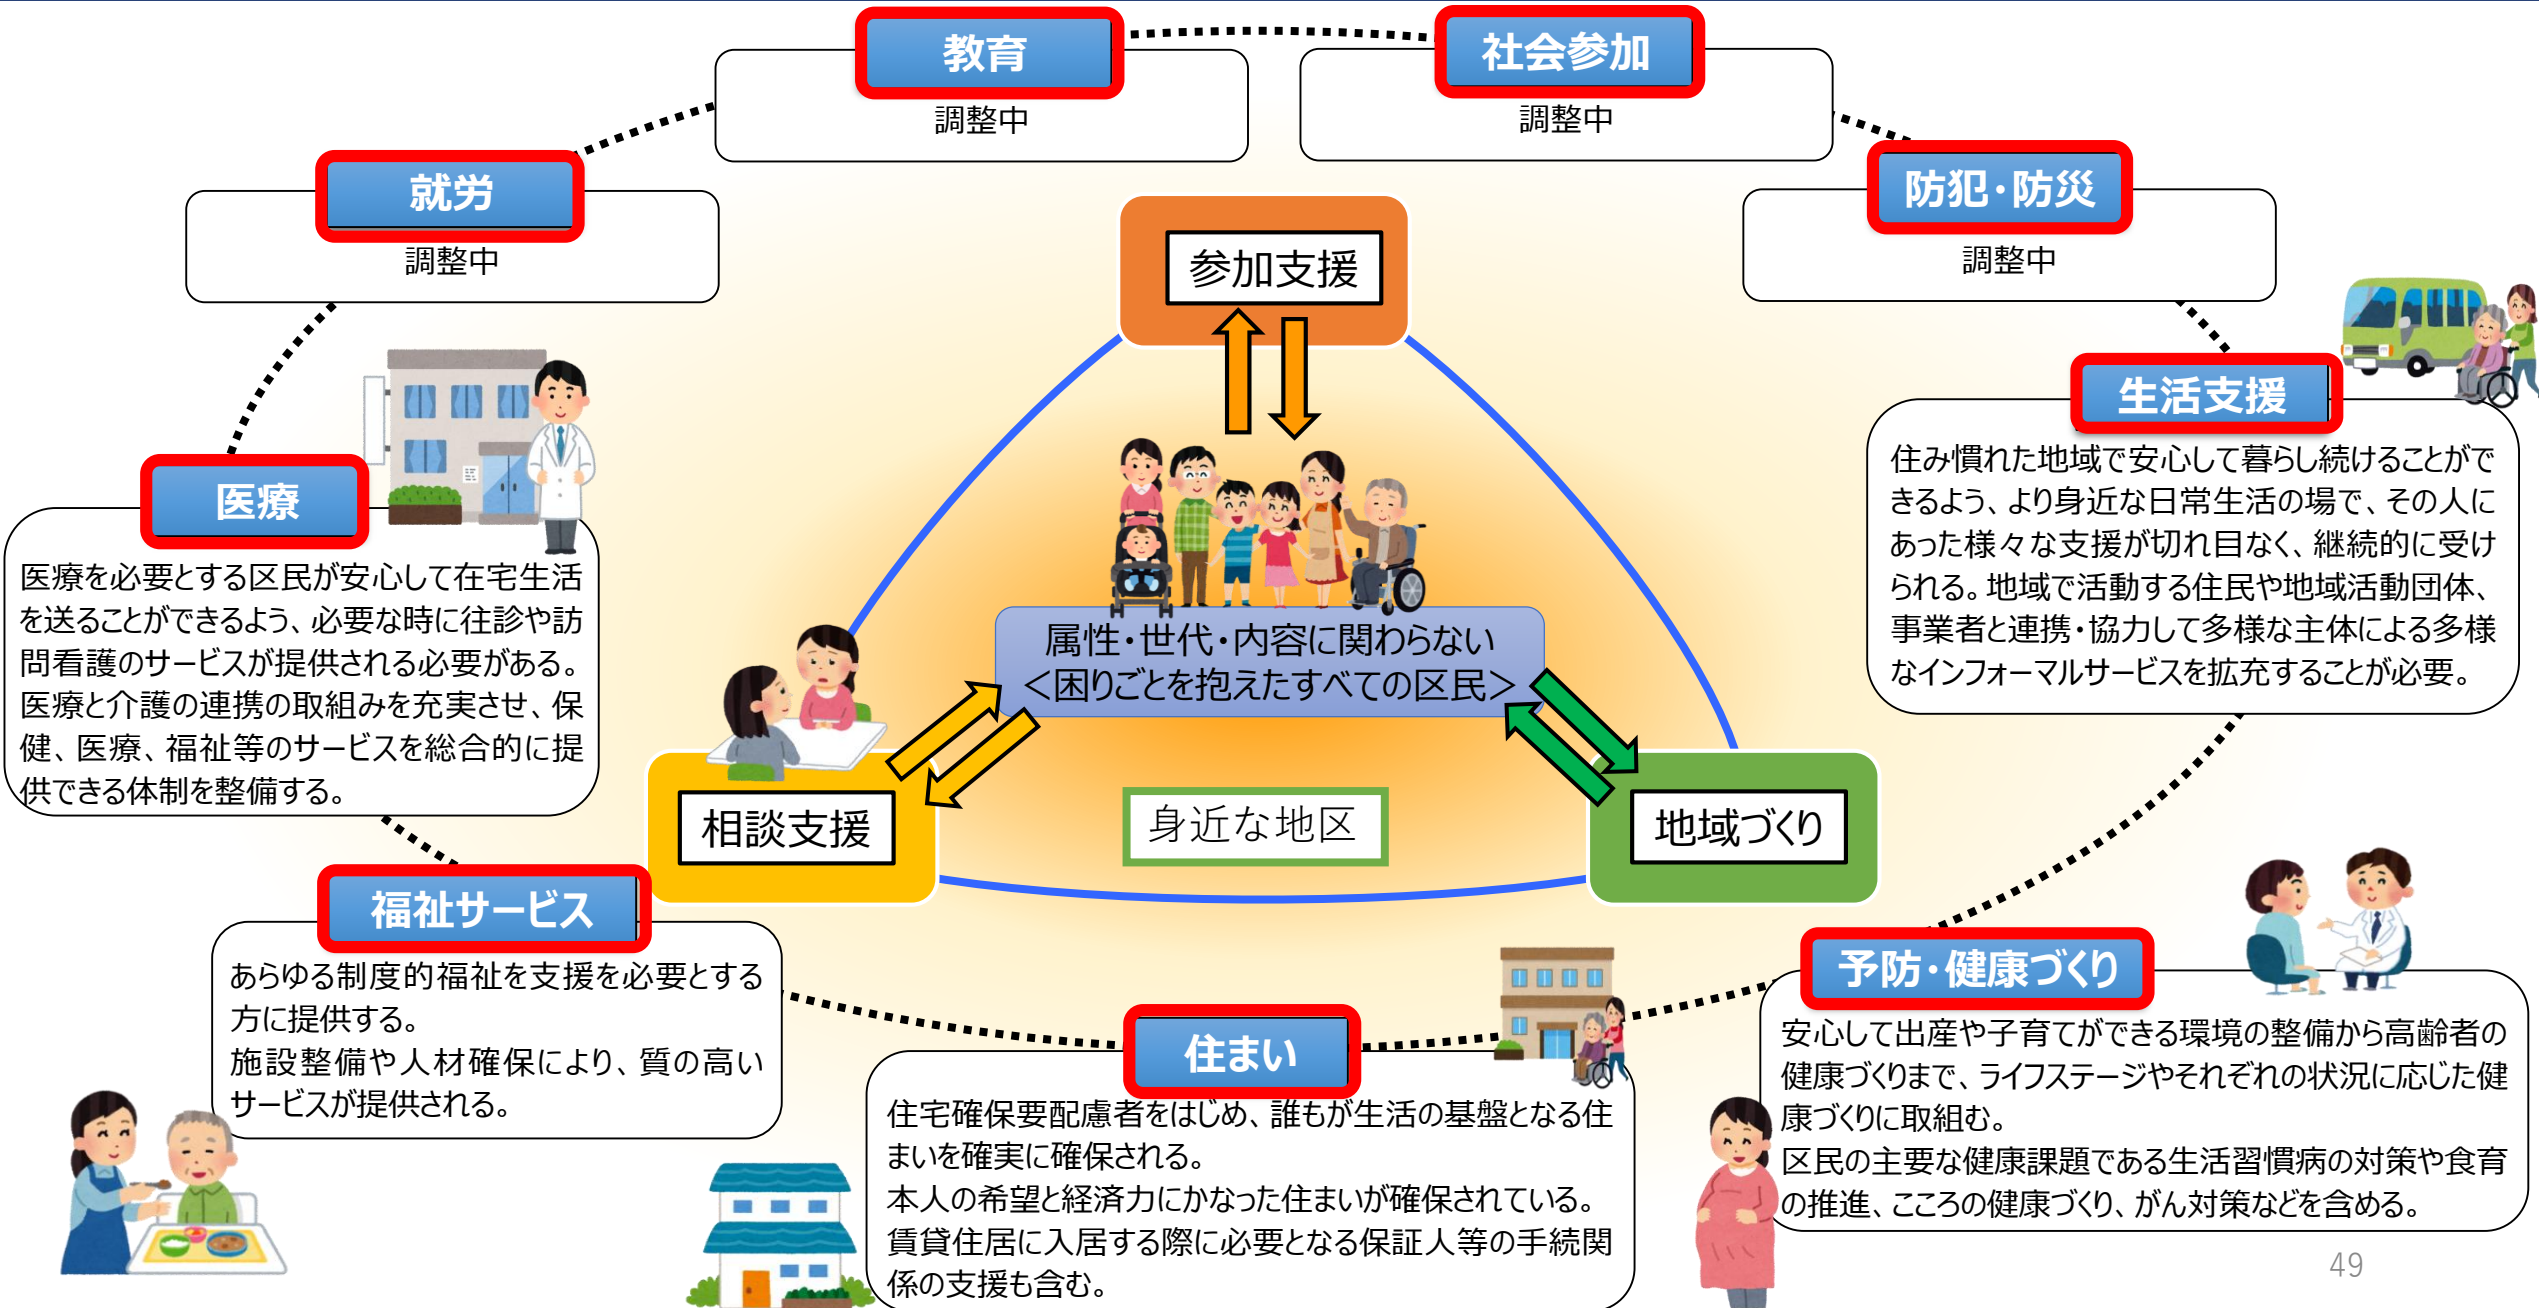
教育
調整中

社会参加
調整中

就労
調整中

防犯・防災
調整中

参加支援

生活支援
住み慣れた地域で安心して暮らし続けることができるよう、より身近な日常生活の場で、その人にあった様々な支援が切れ目なく、継続的に受けられる。地域で活動する住民や地域活動団体、事業者と連携・協力して多様な主体による多様なインフォーマルサービスを拡充することが必要。

医療
医療を必要とする区民が安心して在宅生活を送ることができるよう、必要な時に往診や訪問看護のサービスが提供される必要がある。医療と介護の連携の取組みを充実させ、保健、医療、福祉等のサービスを総合的に提供できる体制を整備する。

属性・世代・内容に関わらない
<困りごとを抱えたすべての区民>

相談支援

身近な地区

地域づくり

福祉サービス
あらゆる制度的福祉を支援を必要とする方に提供する。
施設整備や人材確保により、質の高いサービスが提供される。

住まい
住宅確保要配慮者をはじめ、誰もが生活の基盤となる住まいを確実に確保される。
本人の希望と経済力にかなった住まいが確保されている。
賃貸住居に入居する際に必要となる保証人等の手続関係の支援も含む。

予防・健康づくり
安心して出産や子育てができる環境の整備から高齢者の健康づくりまで、ライフステージやそれぞれの状況に応じた健康づくりに取組む。
区民の主要な健康課題である生活習慣病の対策や食育の推進、こころの健康づくり、がん対策などを含める。

49